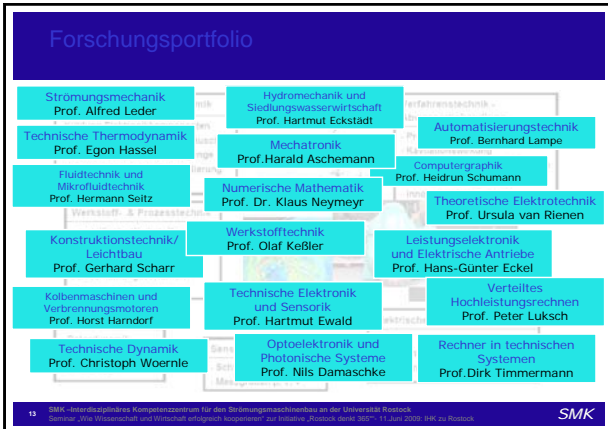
Forschungsportfolio

Strömungsmechanik
Prof. Alfred Leder

Hydromechanik und Siedlungswasserwirtschaft
Prof. Hartmut Eckstädt

Technische Thermodynamik
Prof. Egon Hassel

Automatisierungstechnik
Prof. Bernhard Lampe

Mechatronik
Prof.Harald Aschemann

Computergraphik
Prof. Heidrun Schumann

Fluidtechnik und Mikrofluidtechnik
Prof. Hermann Seitz

Numerische Mathematik
Prof. Dr. Klaus Neymeyr

Theoretische Elektrotechnik
Prof. Ursula van Rienen

Werkstofftechnik
Prof. Olaf Keßler

Konstruktionstechnik/ Leichtbau
Prof. Gerhard Scharr

Leistungselektronik und Elektrische Antriebe
Prof. Hans-Günter Eckel

Kolbenmaschinen und Verbrennungsmotoren
Prof. Horst Harndorf

Technische Elektronik und Sensorik
Prof. Hartmut Ewald

Verteiltes Hochleistungsrechnen
Prof. Peter Luksch

Technische Dynamik
Prof. Christoph Woernle

Optoelektronik und Photonische Systeme
Prof. Nils Damaschke

Rechner in technischen Systemen
Prof.Dirk Timmermann

13 SMK –Interdisziplinäres Kompetenzzentrum für den Strömungsmaschinenbau an der Universität Rostock
Seminar „Wie Wissenschaft und Wirtschaft erfolgreich kooperieren“ zur Initiative „Rostock denkt 365°“- 11.Juni 2009: IHK zu Rostock

SMK